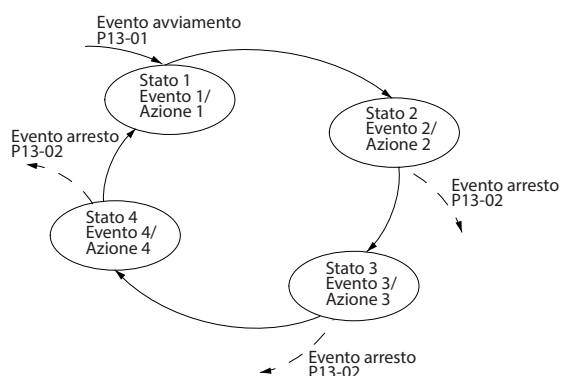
Evento avviamento
P13-01

Stato 1
Evento 1/
Azione 1

Stato 2
Evento 2/
Azione 2

Evento arresto
P13-02

Evento arresto
P13-02

Stato 4
Evento 4/
Azione 4

Stato 3
Evento 3/
Azione 3

Evento arresto
P13-02